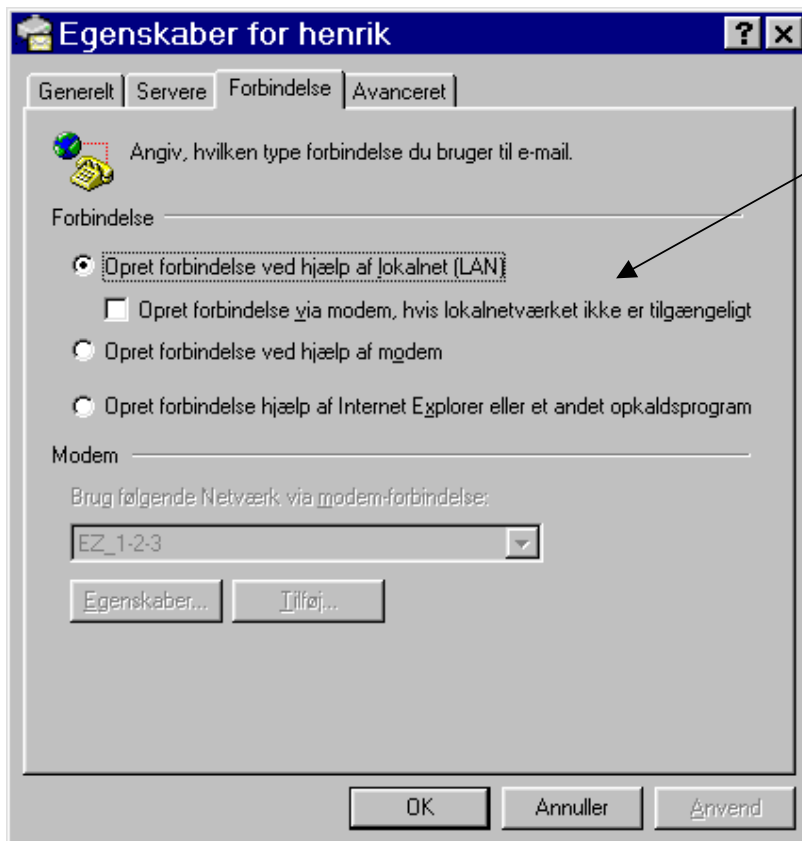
Egenskaber for henrik

? X

Generelt | Servere | Forbindelse | Avanceret

Angiv, hvilken type forbindelse du bruger til e-mail.

Forbindelse

Opret forbindelse ved hjælp af lokalnet (LAN)

Opret forbindelse via modem, hvis lokalnetværket ikke er tilgængeligt

Opret forbindelse ved hjælp af modem

Opret forbindelse hjælp af Internet Explorer eller et andet opkaldsprogram

Modem

Brug følgende Netværk via modem-forbindelse:

EZ_1-2-3

Egenskaber... | Tilføj...

OK | Annuller | Anvend